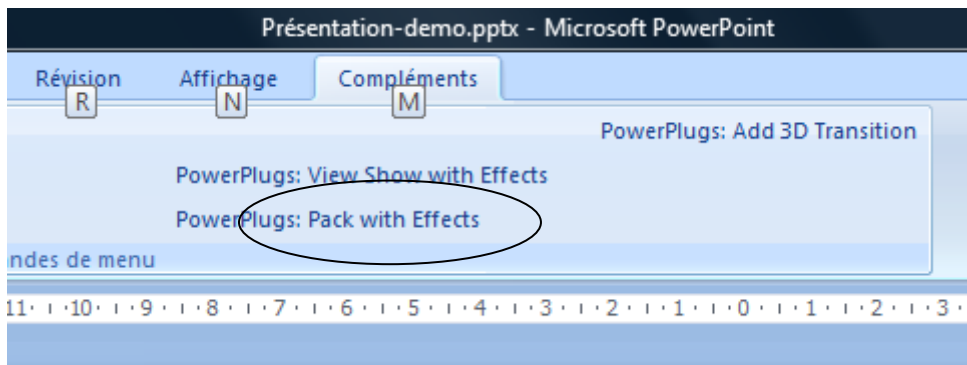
Présentation-demo.pptx - Microsoft PowerPoint

Révision R Affichage N Compléments M

PowerPlugs: Add 3D Transition

PowerPlugs: View Show with Effects

PowerPlugs: Pack with Effects

ndes de menu

11 · 10 · 9 · 8 · 7 · 6 · 5 · 4 · 3 · 2 · 1 · 0 · 1 · 2 · 3